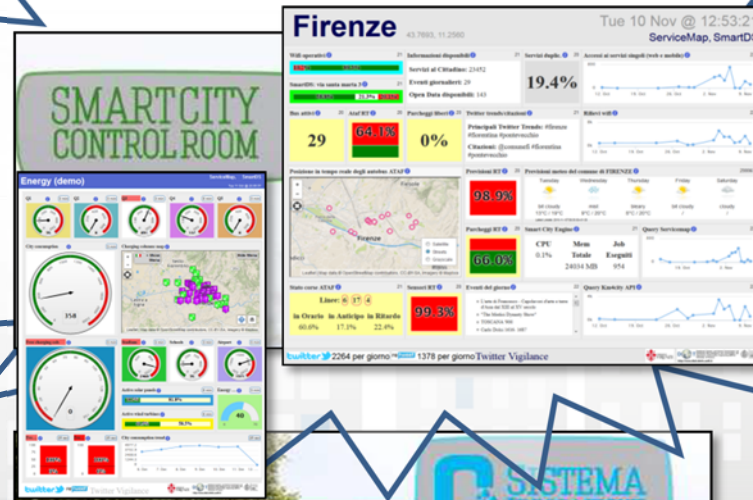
SMART CITY
CONTROL ROOM

Energy (demo)

City consumption

358

Twitter Vigilance

Firenze

43.7693, 11.2560

Tue 10 Nov @ 12:53:2

ServiceMap, SmartDS

Wifi operativi

SmartDS: via santa marta 3

23.2%

Informazioni disponibili

Servizi al Cittadino: 23452

Eventi giornalieri: 20

Open Data disponibili: 143

Servizi disponibili

19.4%

Accessi ai servizi singoli (web e mobile)

Bus attivi

29

Ataf RT

64.1%

Parcheggi liberi

0%

Twitter trends/citazioni

Principali Twitter Trends: #firenze #fiorentina #pontevecchio

Citazioni: @comunefi #fiorentina #pontevecchio

Rilievi wifi

Posizione in tempo reale degli autobus ATAF

Firenze

Previsioni RT

98.9%

Previsioni meteo del comune di FIRENZE

Parcheggi RT

66.0%

Smart City Engine

CPU 0.1%

Mem 24034 MB

Job Eseguiti 954

Query Servicemap

Stato corse ATAF

Linee: 6 17 4

in Orario 60.0%

in Anticipo 17.1%

in Ritardo 22.4%

Sensori RT

99.3%

Eventi del giorno

Query Km4city API

twitter 2264 per giorno 1378 per giorno Twitter Vigilance

SISTEMA